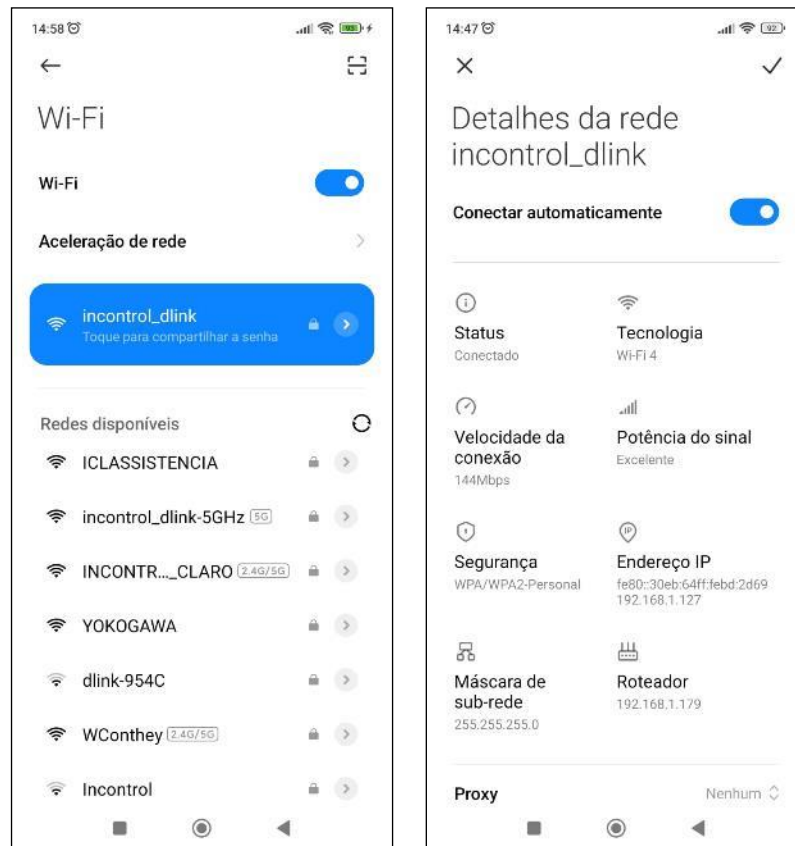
14:58

Wi-Fi

Wi-Fi

Aceleração de rede

incontrol_dlink
Toque para compartilhar a senha

Redes disponíveis

ICLASSISTENCIA

incontrol_dlink-5GHz 5G

INCONTR..._CLARO 2.4G/5G

YOKOGAWA

dlink-954C

WConthey 2.4G/5G

Incontrol

14:47

92

Detalhes da rede incontrol_dlink

Conectar automaticamente

Status
Conectado

Tecnologia
Wi-Fi 4

Velocidade da conexão
144Mbps

Potência do sinal
Excelente

Segurança
WPA/WPA2-Personal

Endereço IP
fe80::30eb:64ff:febd:2d69
192.168.1.127

Máscara de sub-rede
255.255.255.0

Roteador
192.168.1.179

Proxy
Nenhum